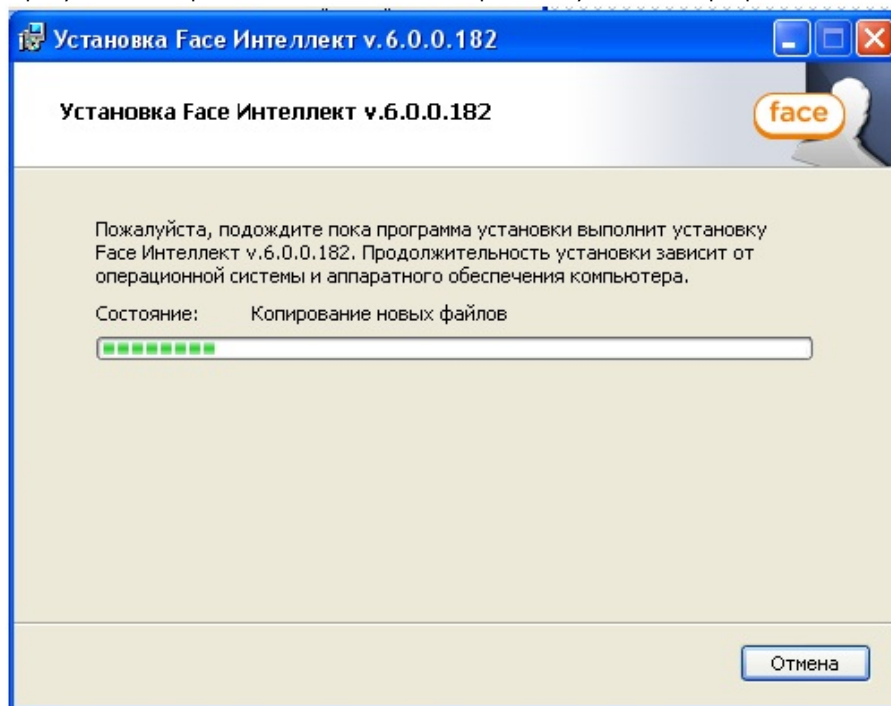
Установка Face Интеллект v.6.0.0.182

Установка Face Интеллект v.6.0.0.182

face

Пожалуйста, подождите пока программа установки выполнит установку Face Интеллект v.6.0.0.182. Продолжительность установки зависит от операционной системы и аппаратного обеспечения компьютера.

Состояние: Копирование новых файлов

Отмена